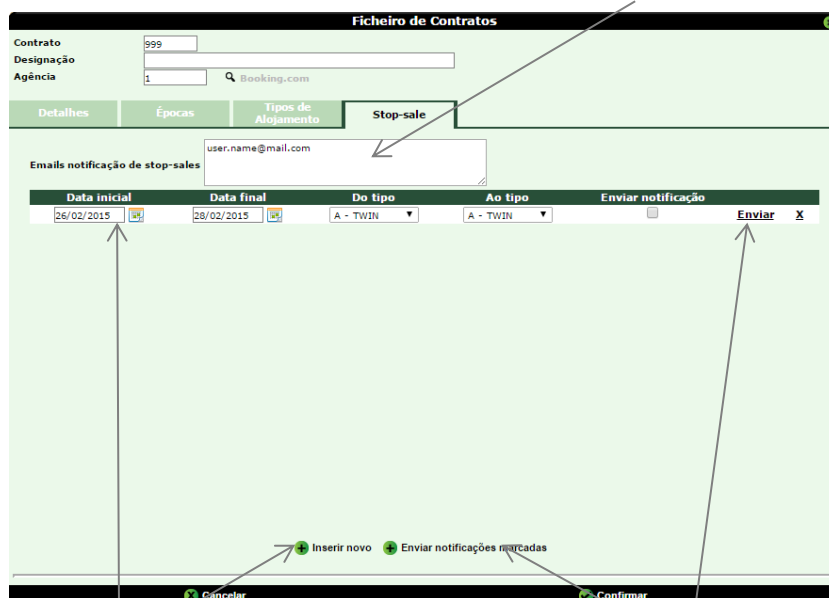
Ficheiro de Contratos

Contrato 999
Designação
Agência 1 Booking.com

Detalhes | Épocas | Tipos de Alojamento | Stop-sale

Emails notificação de stop-sales user.name@mail.com

| Data inicial | Data final | Do tipo | Ao tipo | Enviar notificação | | |
|---|---|---|---|---|---|---|
| 26/02/2015 | 28/02/2015 | A - TWIN | A - TWIN | | Enviar | X |

Inserir novo Enviar notificações marcadas

Cancelar Confirmar